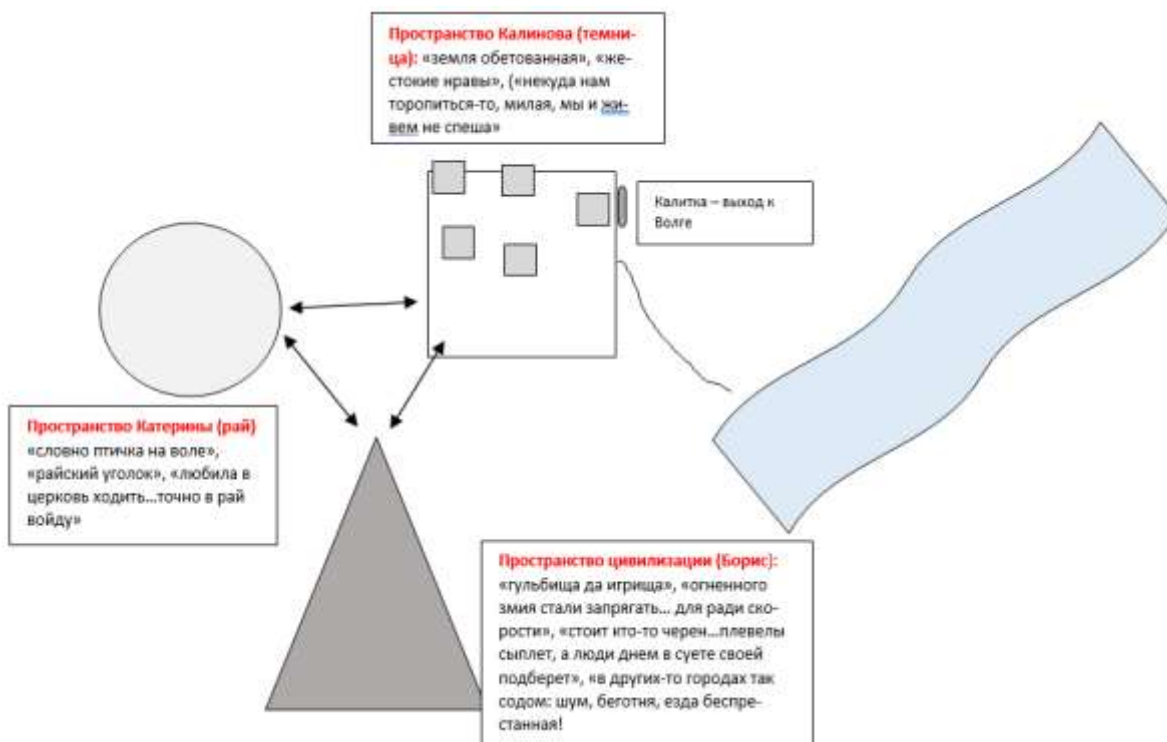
Пространство Калинова (темница): «земля обетованная», «жестокие нравы», («некуда нам торопиться-то, милая, мы и живем не спеша»

Калитка – выход к Волге

Пространство Катерины (рай) «словно птичка на воле», «райский уголок», «любила в церковь ходить…точно в рай войду»

Пространство цивилизации (Борис): «гульбища да игрища», «огненного змия стали запрягать… для ради скорости», «стоит кто-то черен…плевелы сыплет, а люди днем в суете своей подберет», «в других-то городах так содом: шум, беготня, езда беспрестанная!